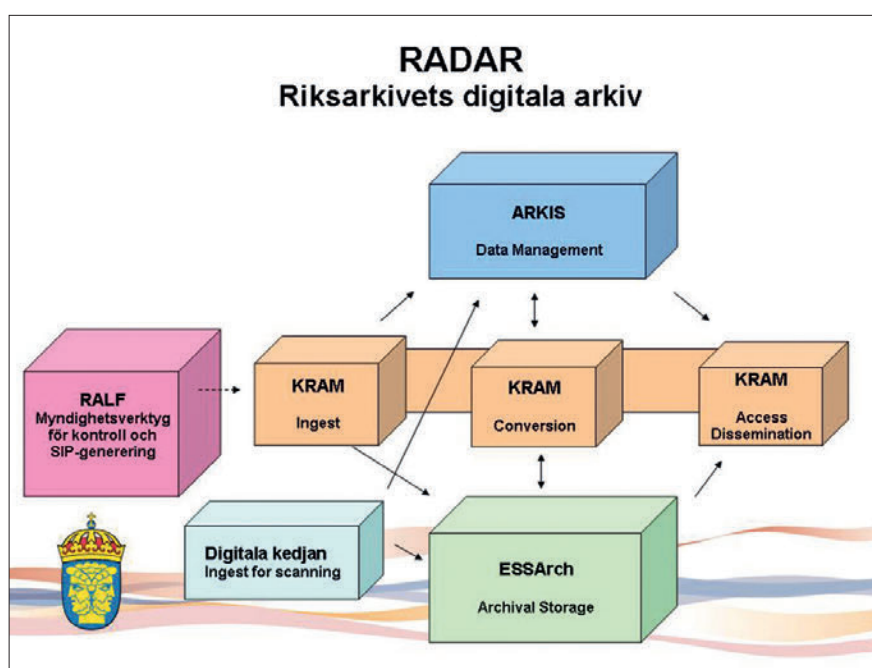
RADAR
Riksarkivets digitala arkiv

ARKIS
Data Management

RALF
Myndighetsverktyg för kontroll och SIP-generering

KRAM
Ingest

KRAM
Conversion

KRAM
Access Dissemination

Digitala kedjan
Ingest for scanning

ESSArch
Archival Storage